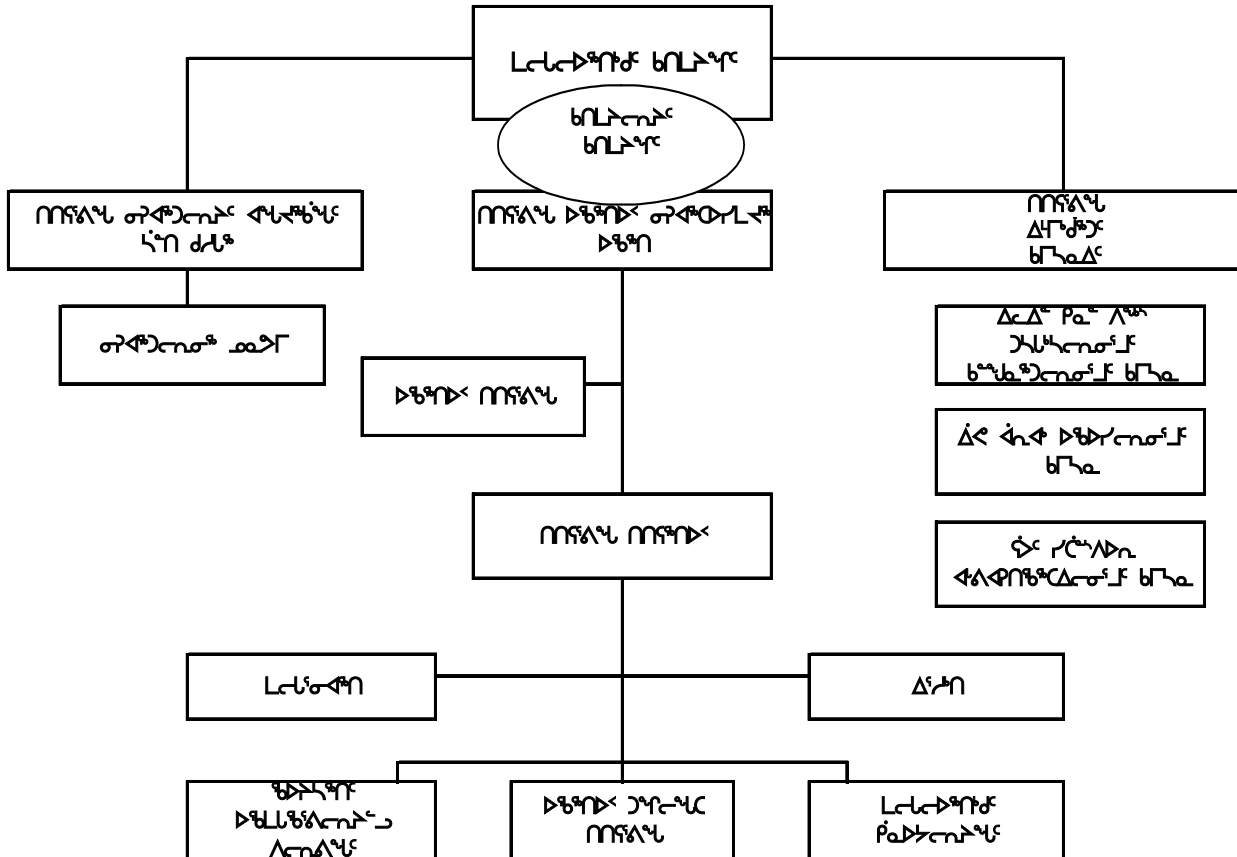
ᒪᓕᒐᓕᐅᖅᑎᒃᑯᓐ ᑲᑎᒪᔨᖏᑦ

ᑲᑎᒪᔨᓕᕆᔨᑦ
ᑲᑎᒪᔨᖏᑦ

ᑎᑎᕋᕝᕕᖓ ᓂᕈᐊᖅᑐᓕᕆᔨᑦ ᐊᖏᕐᖓᖅᑳᖏᑦ ᓴᖅᑎ ᑯᓯᖓ

ᓂᕈᐊᖅᑐᓕᕆᓂᖅ ᓘᓇᕐᒥ

ᑎᑎᕋᕝᕕᖓ ᐅᖃᖅᑎᐅᑉ ᓂᕈᐊᖅᑕᐅᓯᒪᔪᖅ ᐅᖃᖅᑎ

ᐅᖃᖅᑎᐅᑉ ᑎᑎᕋᕝᕕᖓ

ᑎᑎᕋᕝᕕᖓ
ᐃᔪᕐᓇᖅᑐᑦ
ᑲᒥᓴᓇᐃᑦ

ᐃᓚᐃᑦ ᑭᓇᓐ ᐱᖓᓱ
ᑐᓴᒃᓴᓕᕆᓂᕐᒧᑦ
ᑲᖕᖑᓇᕐᑐᓕᕆᓂᕐᒧᑦ ᑲᒥᓴᓇ

ᐄᕙ ᐋᕆᐊ ᐅᖃᐅᓯᓕᕆᓂᕐᒧᑦ
ᑲᒥᓴᓇ

ᕿᐅᑦ ᓯᑖᓐᐱᐅᕆ
ᐊᕕᐊᒍᑎᖃᑕᐃᓕᓂᕐᒧᑦ ᑲᒥᓴᓇ

ᑎᑎᕋᕝᕕᖓ ᑎᑎᕋᖅᑎᐅᑉ

ᒪᓕᒐᕐᓂᐊᖅᑎ

ᐃᕐᓱᑎ

ᖃᐅᔨᓴᖅᑎ
ᐅᖃᓕᒫᕐᕕᓕᕆᔨᓪᓗ
ᐱᓕᕆᕝᕕᖏᑦ

ᐅᖃᖅᑎᐅᑉ ᑐᖏᓕᖓᑕ
ᑎᑎᕋᕝᕕᖓ

ᒪᓕᒐᓕᐅᖅᑎᒃᑯᓐ
ᑮᓇᐅᔭᓕᕆᔨᖏᑦ